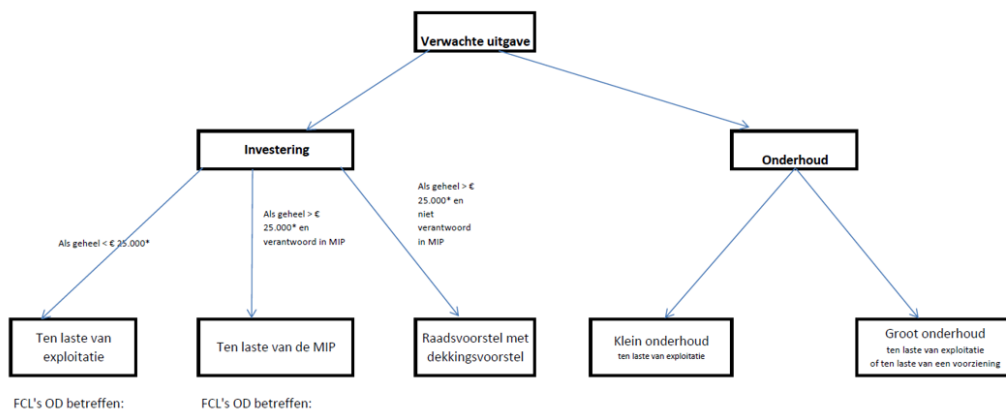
Verwachte uitgave

Investering

Onderhoud

Als geheel < € 25.000*

Als geheel > € 25.000* en verantwoord in MIP

Als geheel > € 25.000* en niet verantwoord in MIP

Ten laste van exploitatie

Ten laste van de MIP

Raadsvoorstel met dekkingsvoorstel

Klein onderhoud
ten laste van exploitatie

Groot onderhoud
ten laste van exploitatie of ten laste van een voorziening

FCL's OD betreffen:

FCL's OD betreffen: